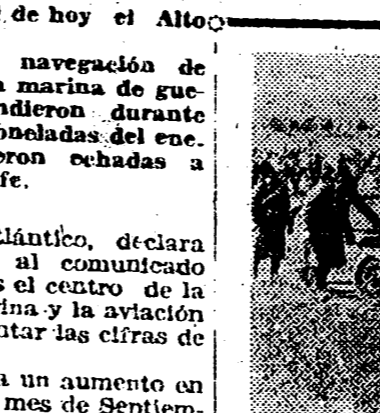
de hoy el Alto

navegación de
marina de gue-
ndieron durante
oneladas del ene.
ron echadas a
fe.

clántico, declara
al comunicado
s el centro de la
rina y la aviación
ntar las cifras de

a un aumento en
mes de Septiem.